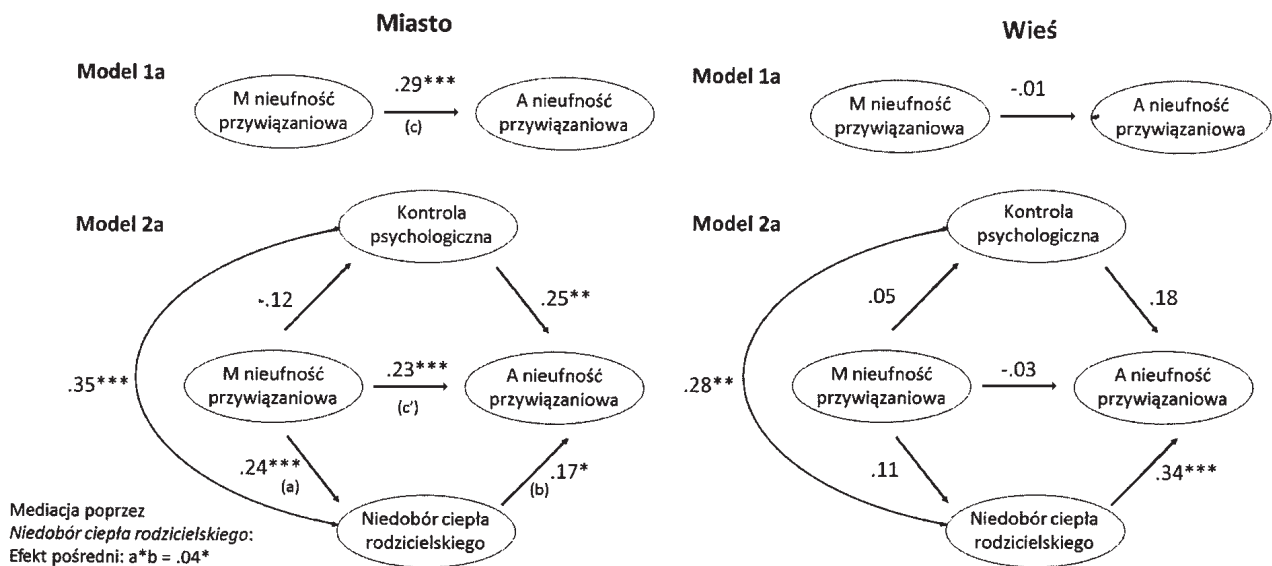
Miasto

Model 1a

M nieufność przywiązaniowa

.29***

(c)

A nieufność przywiązaniowa

Model 2a

Kontrola psychologiczna

-.12

.25**

.35***

M nieufność przywiązaniowa

.23***

(c')

A nieufność przywiązaniowa

.24***

(a)

.17*

(b)

Niedobór ciepła rodzicielskiego

Mediacja poprzez *Niedobór ciepła rodzicielskiego*: Efekt pośredni: a*b = .04*

Wieś

Model 1a

M nieufność przywiązaniowa

-.01

A nieufność przywiązaniowa

Model 2a

Kontrola psychologiczna

.05

.18

.28**

M nieufność przywiązaniowa

-.03

A nieufność przywiązaniowa

.11

.34***

Niedobór ciepła rodzicielskiego